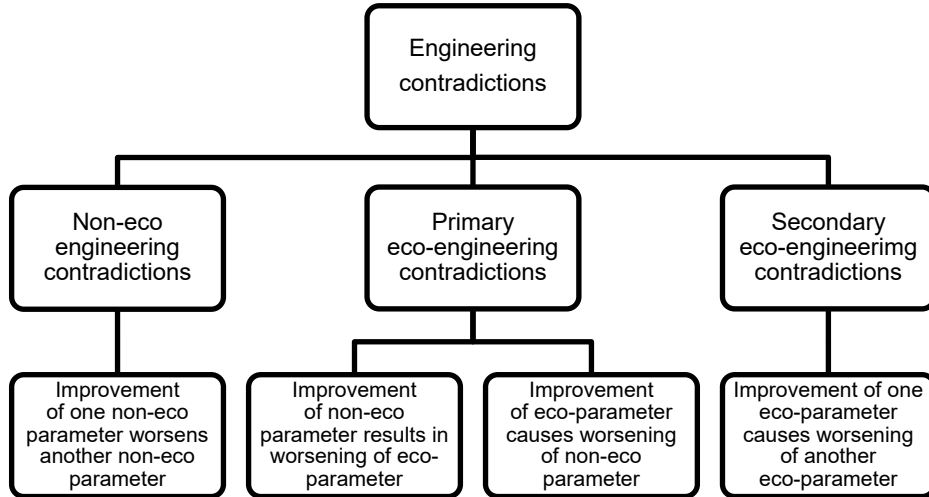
Engineering contradictions

Non-eco engineering contradictions

Primary eco-engineering contradictions

Secondary eco-engineerimg contradictions

Improvement of one non-eco parameter worsens another non-eco parameter

Improvement of non-eco parameter results in worsening of eco-parameter

Improvement of eco-parameter causes worsening of non-eco parameter

Improvement of one eco-parameter causes worsening of another eco-parameter